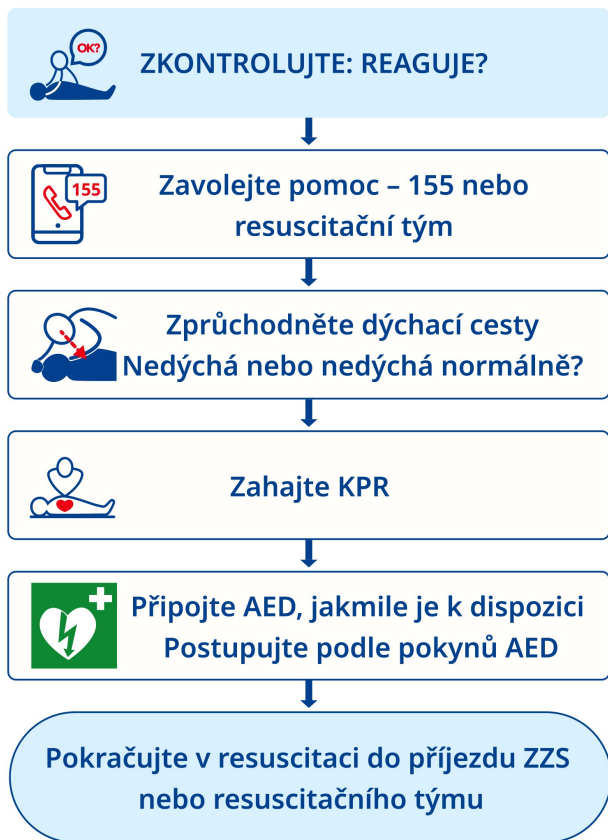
OK?

ZKONTROLUJTE: REAGUJE?

155

Zavolejte pomoc – 155 nebo resuscitační tým

Zprůchodněte dýchací cesty
Nedýchá nebo nedýchá normálně?

Zahajte KPR

Připojte AED, jakmile je k dispozici
Postupujte podle pokynů AED

Pokračujte v resuscitaci do příjezdu ZZS nebo resuscitačního týmu